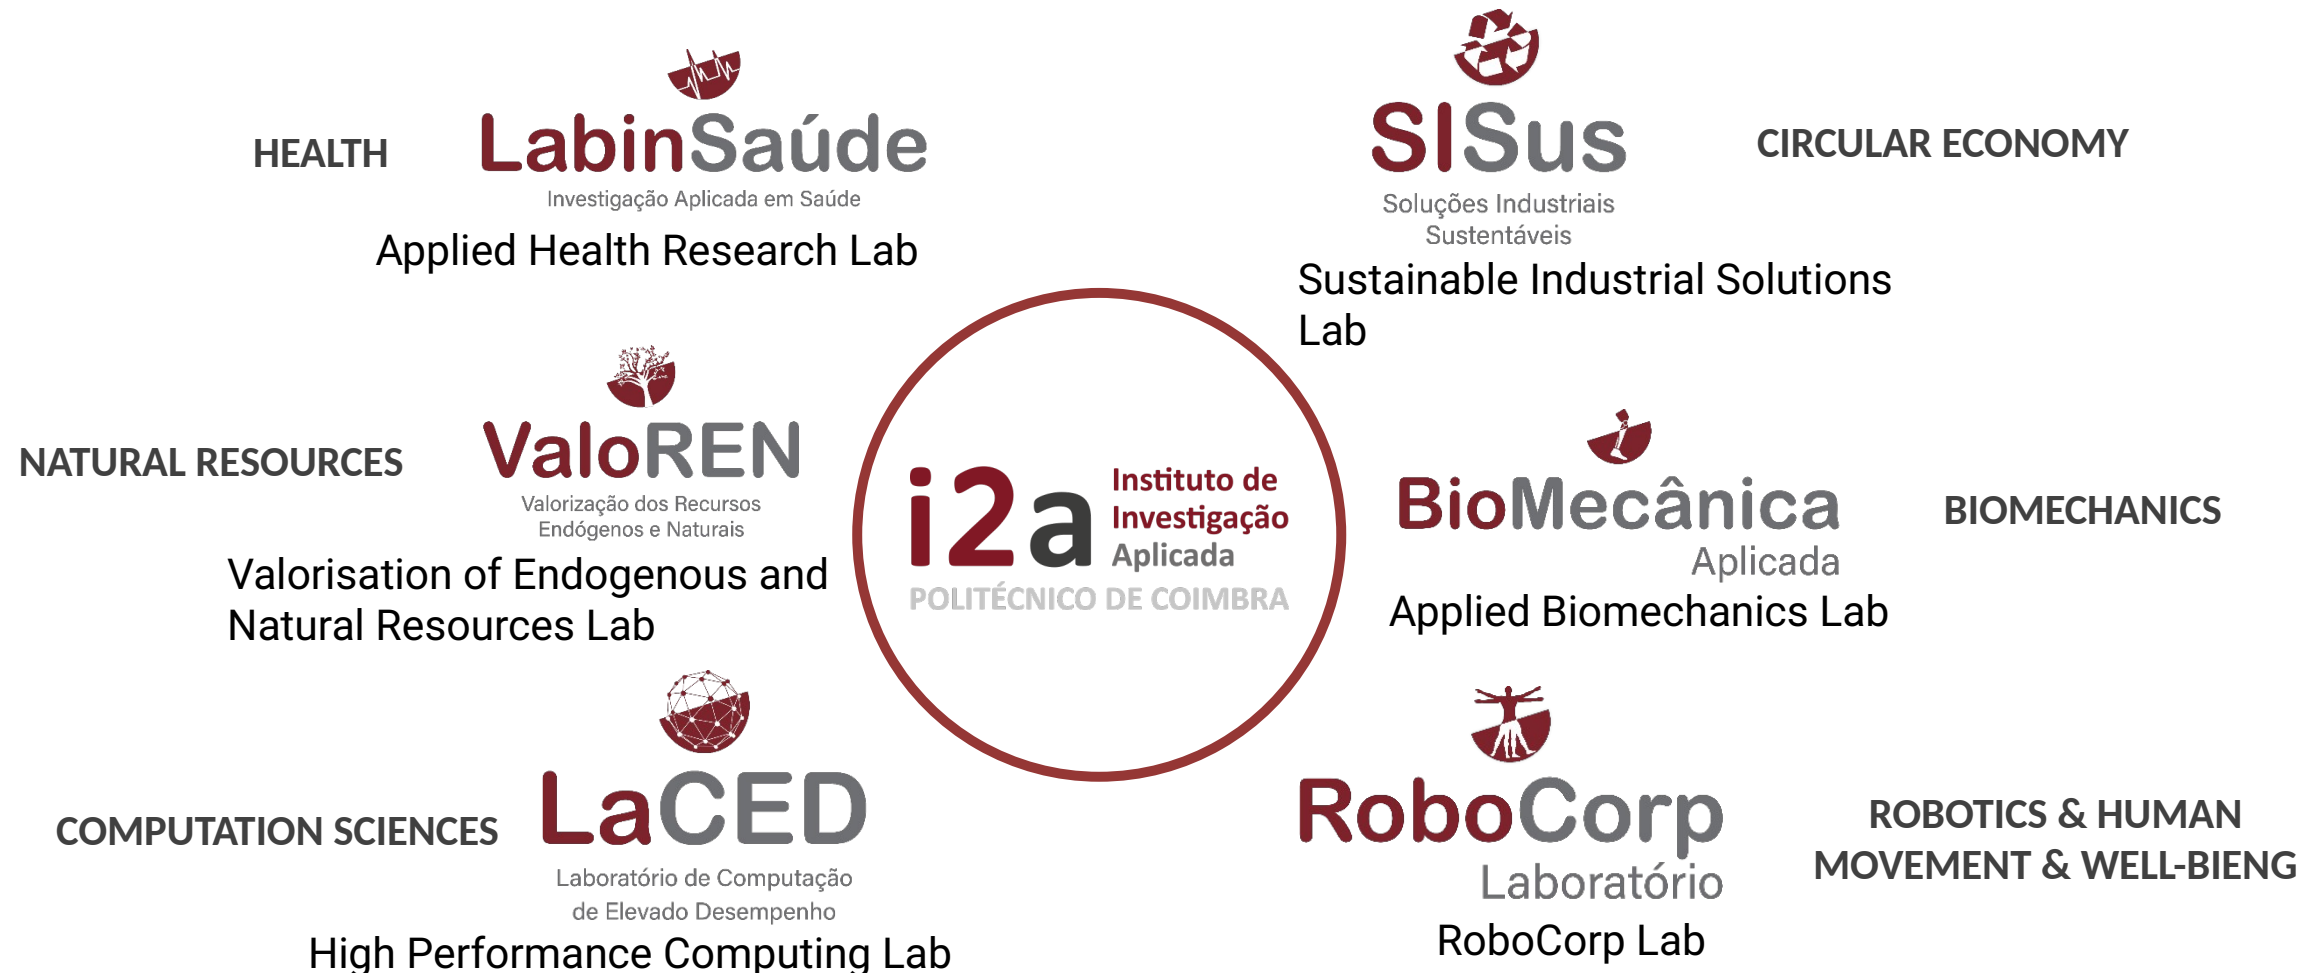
HEALTH

LabinSaúde
Investigação Aplicada em Saúde
Applied Health Research Lab

SISus
Soluções Industriais Sustentáveis
Sustainable Industrial Solutions Lab

CIRCULAR ECONOMY

NATURAL RESOURCES

ValoREN
Valorização dos Recursos Endógenos e Naturais
Valorisation of Endogenous and Natural Resources Lab

i2a Instituto de Investigação Aplicada
POLITÉCNICO DE COIMBRA

BioMecânica Aplicada
Applied Biomechanics Lab

BIOMECHANICS

COMPUTATION SCIENCES

LaCED
Laboratório de Computação de Elevado Desempenho
High Performance Computing Lab

RoboCorp Laboratório
RoboCorp Lab

ROBOTICS & HUMAN MOVEMENT & WELL-BIENG